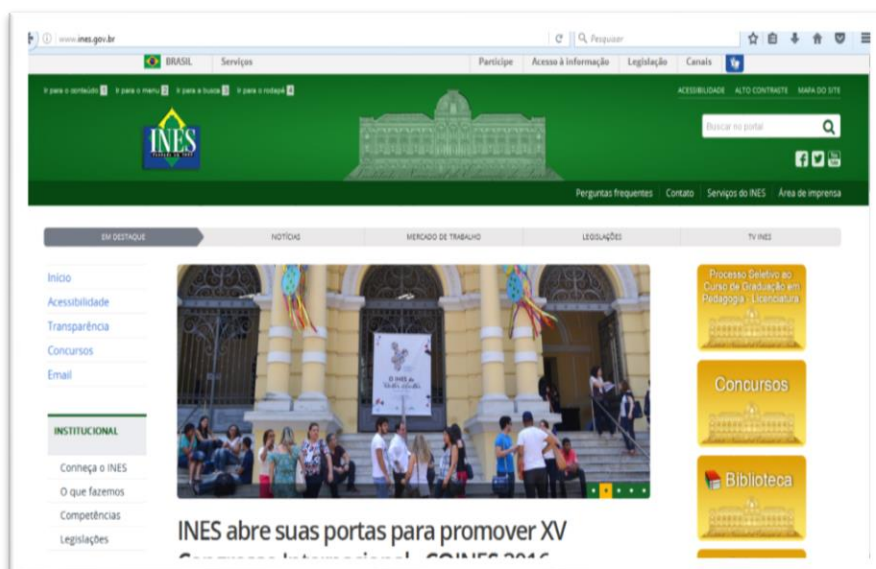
www.ines.gov.br

Pesquisar

BRASIL Serviços

Participe Acesso à informação Legislação Canais

Ir para o conteúdo 1 Ir para o menu 2 Ir para a busca 3 Ir para o rodapé 4

ACESSIBILIDADE ALTO CONTRASTE MAPA DO SITE

INES

Buscar no portal

Perguntas frequentes Contato Serviços do INES Área de imprensa

EM DESTAQUE NOTÍCIAS MERCADO DE TRABALHO LEGISLAÇÕES TV INES

Início
Acessibilidade
Transparência
Concursos
Email

INSTITUCIONAL

Conheça o INES
O que fazemos
Competências
Legislações

Processo Seletivo ao Curso de Graduação em Pedagogia - Licenciatura

Concursos

Biblioteca

INES abre suas portas para promover XV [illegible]